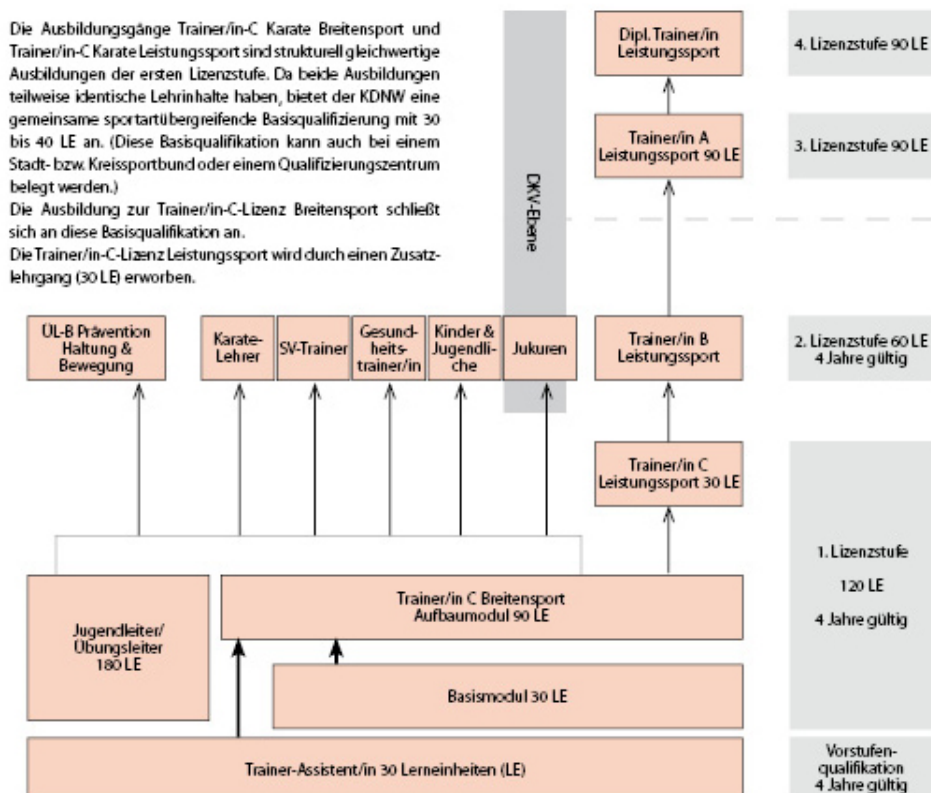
Die Ausbildungsgänge Trainer/in-C Karate Breitensport und Trainer/in-C Karate Leistungssport sind strukturell gleichwertige Ausbildungen der ersten Lizenzstufe. Da beide Ausbildungen teilweise identische Lehrinhalte haben, bietet der KDNW eine gemeinsame sportartübergreifende Basisqualifizierung mit 30 bis 40 LE an. (Diese Basisqualifikation kann auch bei einem Stadt- bzw. Kreissportbund oder einem Qualifizierungszentrum belegt werden.)
Die Ausbildung zur Trainer/in-C-Lizenz Breitensport schließt sich an diese Basisqualifikation an.
Die Trainer/in-C-Lizenz Leistungssport wird durch einen Zusatzlehrgang (30 LE) erworben.

DKV-Ebene

Dipl. Trainer/in Leistungssport

4. Lizenzstufe 90 LE

Trainer/in A Leistungssport 90 LE

3. Lizenzstufe 90 LE

ÜL-B Prävention Haltung & Bewegung

Karate-Lehrer

SV-Trainer

Gesundheitstrainer/in

Kinder & Jugendliche

Jukuren

Trainer/in B Leistungssport

2. Lizenzstufe 60 LE 4 Jahre gültig

Trainer/in C Leistungssport 30 LE

1. Lizenzstufe

120 LE

4 Jahre gültig

Jugendleiter/ Übungsleiter 180 LE

Trainer/in C Breitensport Aufbaumodul 90 LE

Basismodul 30 LE

Trainer-Assistent/in 30 Lerneinheiten (LE)

Vorstufenqualifikation 4 Jahre gültig